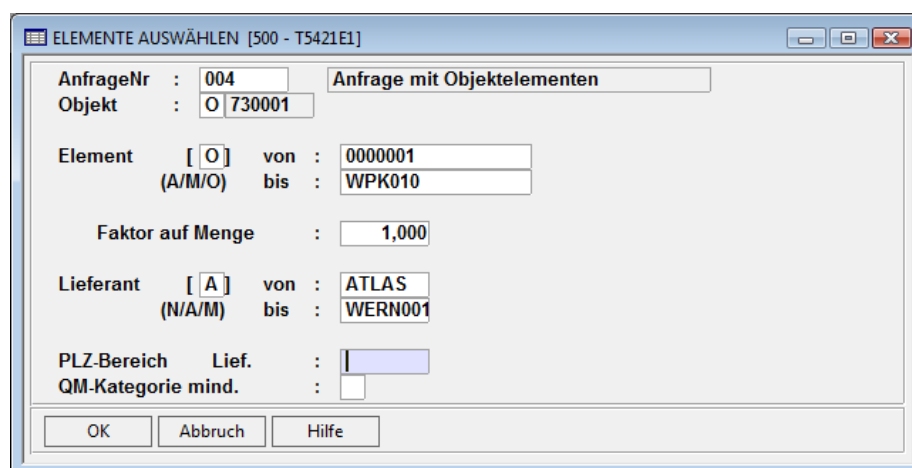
ELEMENTE AUSWÄHLEN [500 - T5421E1]

AnfrageNr : 004 Anfrage mit Objektelementen
Objekt : O 730001

Element [ O ] von : 0000001
(A/M/O) bis : WPK010

Faktor auf Menge : 1,000

Lieferant [ A ] von : ATLAS
(N/A/M) bis : WERN001

PLZ-Bereich Lief. :
QM-Kategorie mind. :

OK Abbruch Hilfe